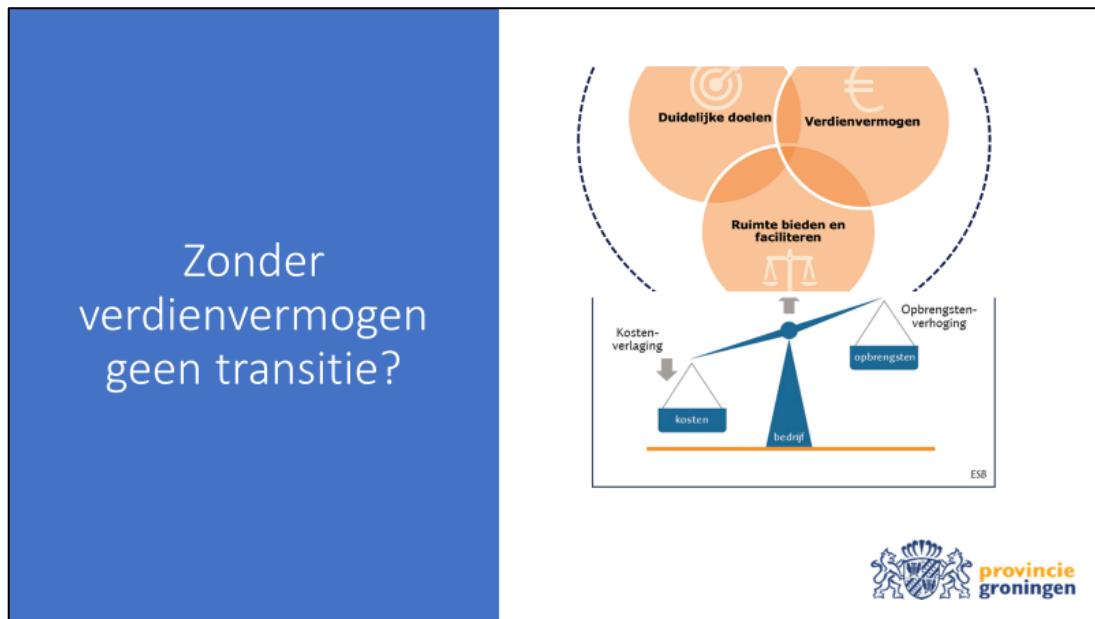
Zonder verdienvermogen geen transitie?

Duidelijke doelen

Verdienvermogen

Ruimte bieden en faciliteren

Kosten-verlaging

Opbrengsten-verhoging

opbrengsten

kosten

bedrijf

ESB

provincie groningen